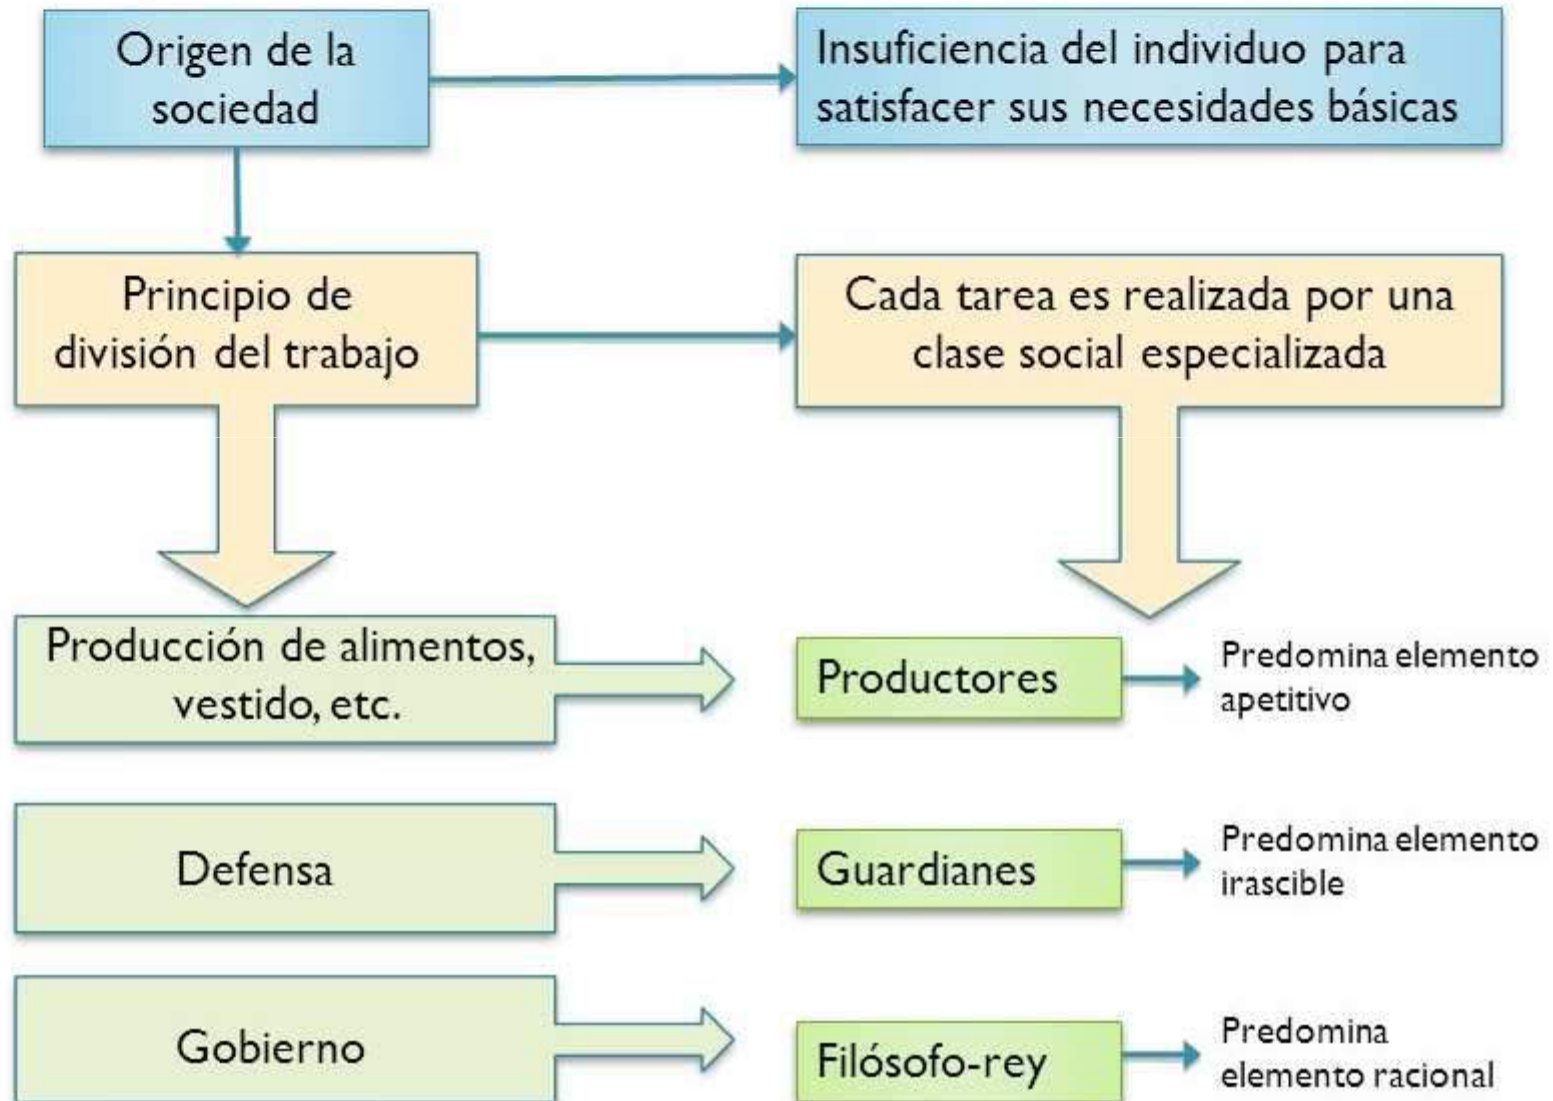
Origen de la sociedad

Insuficiencia del individuo para satisfacer sus necesidades básicas

Principio de división del trabajo

Cada tarea es realizada por una clase social especializada

Producción de alimentos, vestido, etc.

Productores

Predomina elemento apetitivo

Defensa

Guardianes

Predomina elemento irascible

Gobierno

Filósofo-rey

Predomina elemento racional